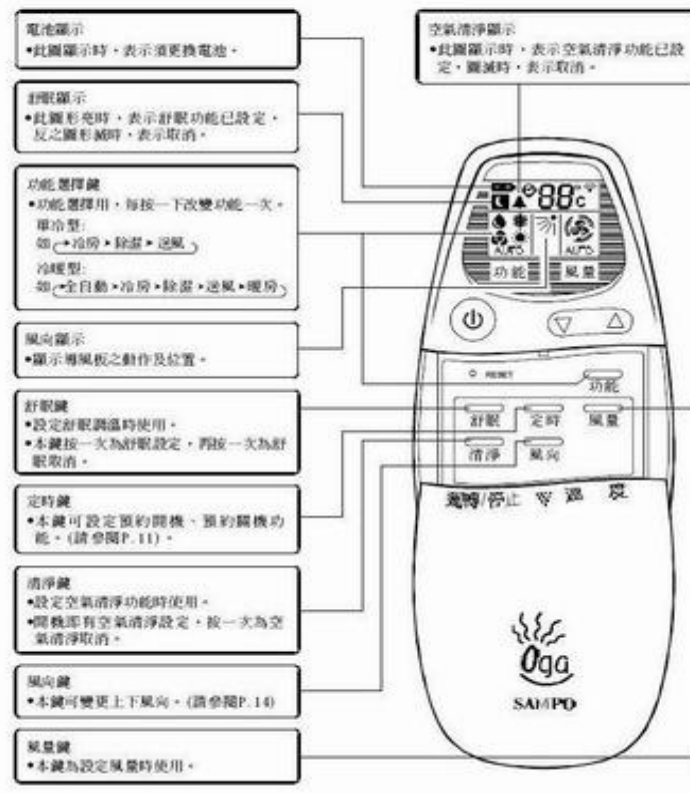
電池顯示
•此圖顯示時，表示須更換電池。

空氣清淨顯示
•此圖顯示時，表示空氣清淨功能已設定，圖滅時，表示取消。

舒眠顯示
•此圖形亮時，表示舒眠功能已設定，反之圖形滅時，表示取消。

功能選擇鍵
•功能選擇用，每按一下改變功能一次。
單冷型:
如 冷房 ▸ 除濕 ▸ 送風
冷暖型:
如 全自動 ▸ 冷房 ▸ 除濕 ▸ 送風 ▸ 暖房

風向顯示
•顯示導風板之動作及位置。

舒眠鍵
•設定舒眠調溫時使用。
•本鍵按一次為舒眠設定，再按一次為舒眠取消。

定時鍵
•本鍵可設定預約開機、預約關機功能。(請參閱P.11)。

清淨鍵
•設定空氣清淨功能時使用。
•開機即有空氣清淨設定，按一次為空氣清淨取消。

風向鍵
•本鍵可變更上下風向。(請參閱P.14)

風量鍵
•本鍵為設定風量時使用。

88°c
AUTO
AUTO
功能
風量
RESET
功能
舒眠
定時
風量
清淨
風向
運轉/停止 溫 度
Oga
SAMPO